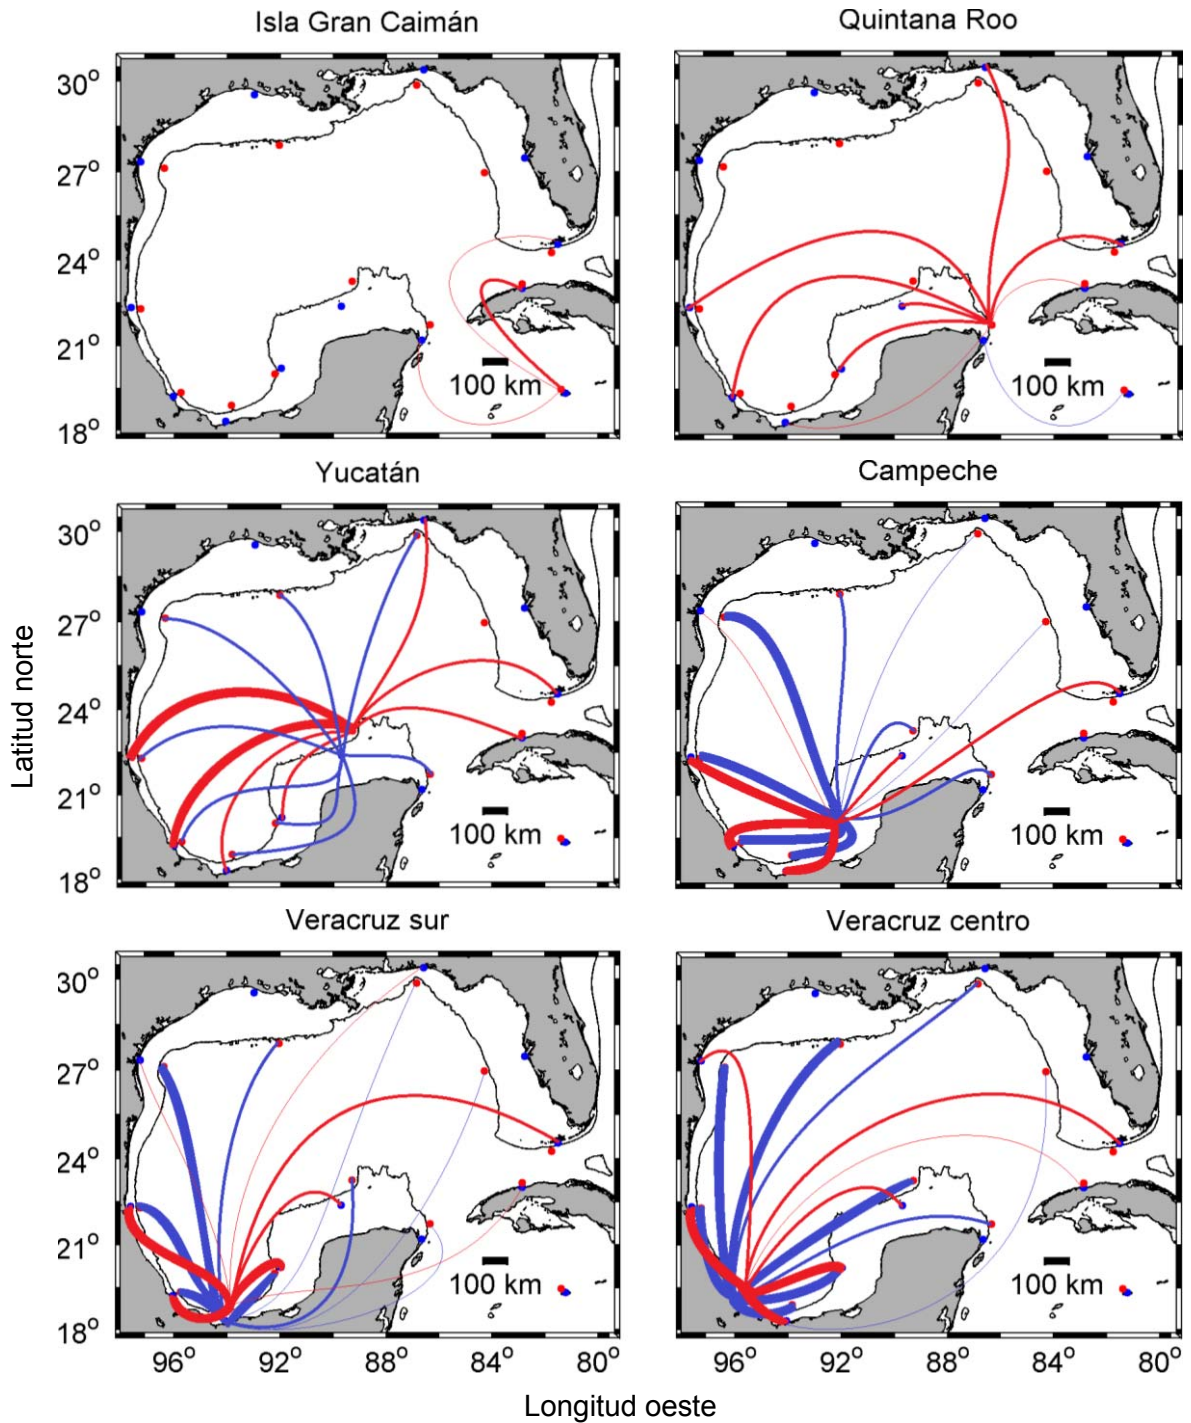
Isla Gran Caimán

Quintana Roo

$30^o$
$27^o$
$24^o$
$21^o$
$18^o$

100 km

100 km

Yucatán

Campeche

$30^o$
$27^o$
$24^o$
$21^o$
$18^o$

100 km

100 km

Veracruz sur

Veracruz centro

$30^o$
$27^o$
$24^o$
$21^o$
$18^o$

100 km

100 km

$96^o$ $92^o$ $88^o$ $84^o$ $80^o$

$96^o$ $92^o$ $88^o$ $84^o$ $80^o$

Latitud norte

Longitud oeste